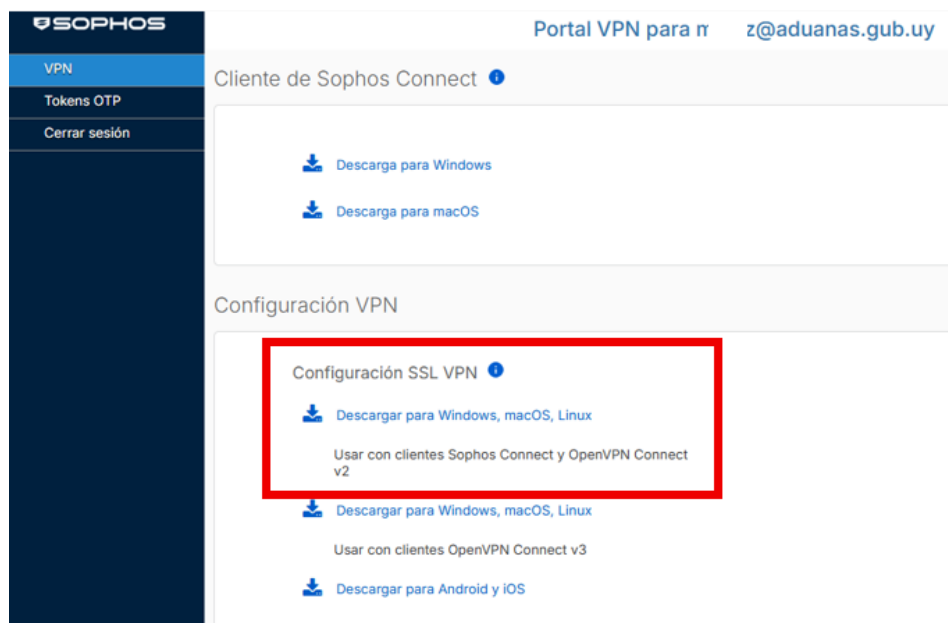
SOPHOS

VPN

Tokens OTP

Cerrar sesión

Portal VPN para m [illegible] z@aduanas.gub.uy

Cliente de Sophos Connect

Descarga para Windows

Descarga para macOS

Configuración VPN

Configuración SSL VPN

Descargar para Windows, macOS, Linux

Usar con clientes Sophos Connect y OpenVPN Connect v2

Descargar para Windows, macOS, Linux

Usar con clientes OpenVPN Connect v3

Descargar para Android y iOS